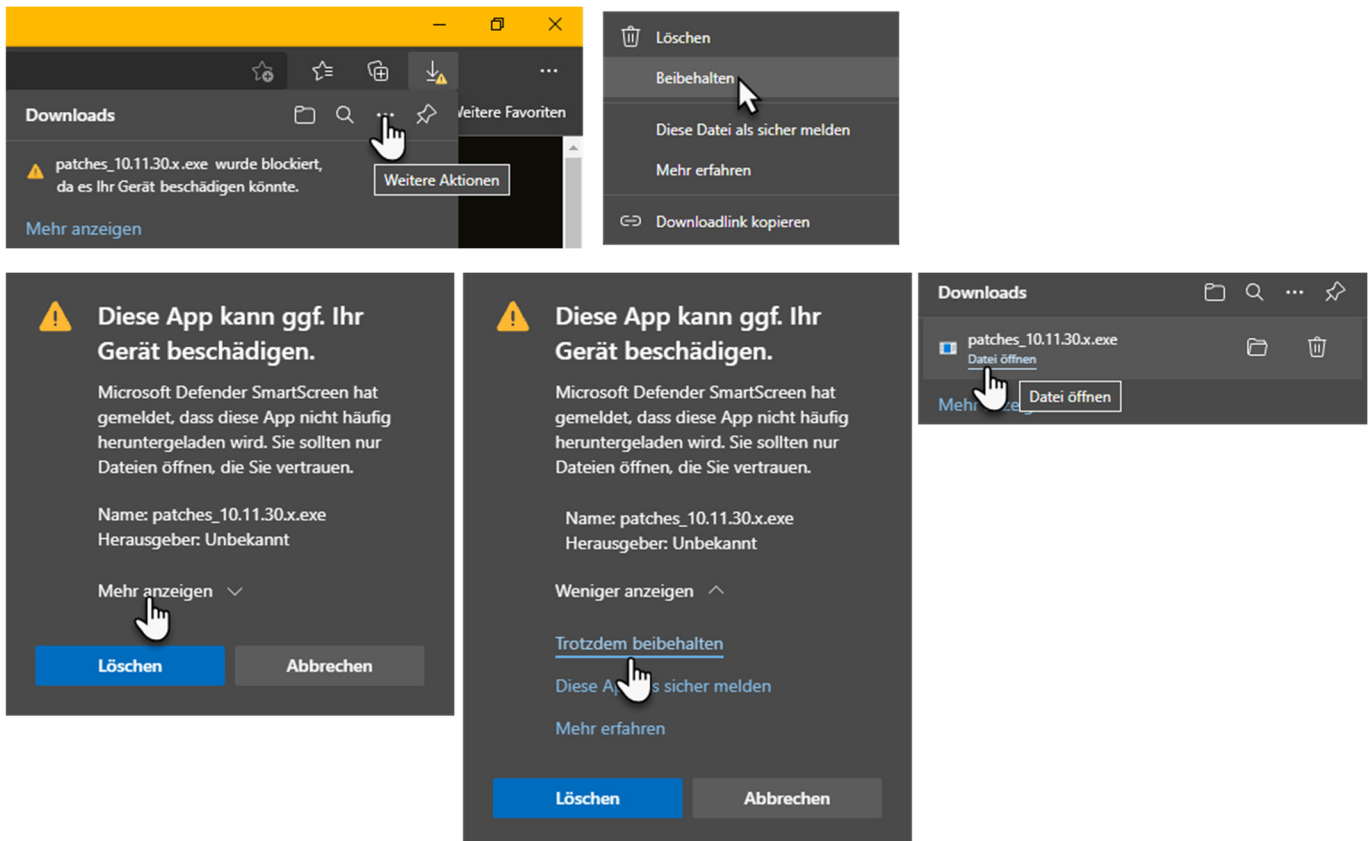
Downloads

Weitere Favoriten

patches_10.11.30.x.exe wurde blockiert, da es Ihr Gerät beschädigen könnte.

Weitere Aktionen

Mehr anzeigen

Löschen

Beibehalten

Diese Datei als sicher melden

Mehr erfahren

Downloadlink kopieren

Diese App kann ggf. Ihr Gerät beschädigen.

Microsoft Defender SmartScreen hat gemeldet, dass diese App nicht häufig heruntergeladen wird. Sie sollten nur Dateien öffnen, die Sie vertrauen.

Name: patches_10.11.30.x.exe
Herausgeber: Unbekannt

Mehr anzeigen

Löschen

Abbrechen

Diese App kann ggf. Ihr Gerät beschädigen.

Microsoft Defender SmartScreen hat gemeldet, dass diese App nicht häufig heruntergeladen wird. Sie sollten nur Dateien öffnen, die Sie vertrauen.

Name: patches_10.11.30.x.exe
Herausgeber: Unbekannt

Weniger anzeigen

Trotzdem beibehalten

Diese Ap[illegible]s sicher melden

Mehr erfahren

Löschen

Abbrechen

Downloads

patches_10.11.30.x.exe
Datei öffnen

Mehr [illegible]

Datei öffnen